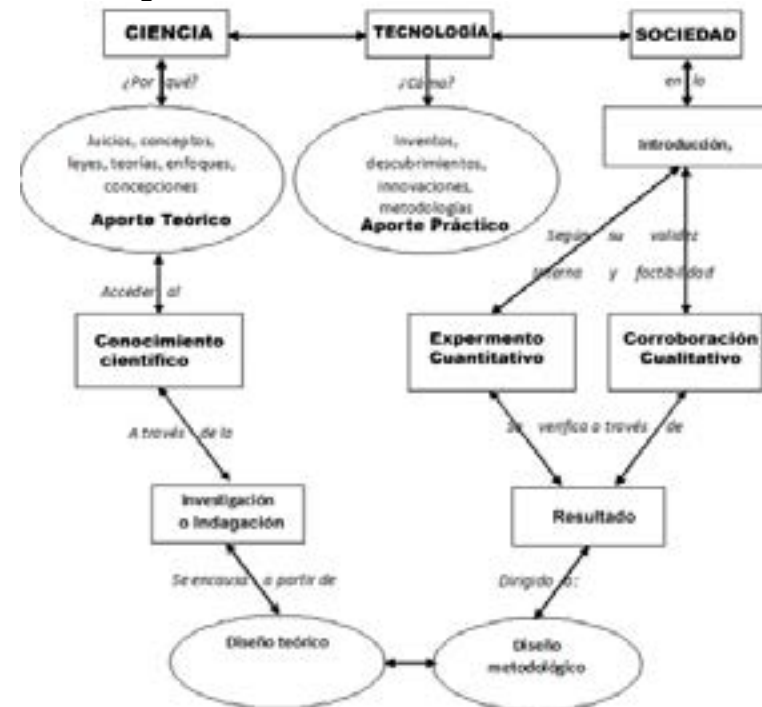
CIENCIA

TECNOLOGÍA

SOCIEDAD

¿Por qué?

¿Cómo?

en la

Juicios, conceptos, leyes, teorías, enfoques, concepciones

Aporte Teórico

Inventos, descubrimientos, innovaciones, metodologías

Aporte Práctico

Introducción,

Según su validez interna y factibilidad

Acceder al

Conocimiento científico

Expermento Cuantitativo

Corroboración Cualitativo

A través de la

Se verifica a través de

Investigación o indagación

Resultado

Se encauza a partir de

Dirigido a:

Diseño teórico

Diseño metodológico